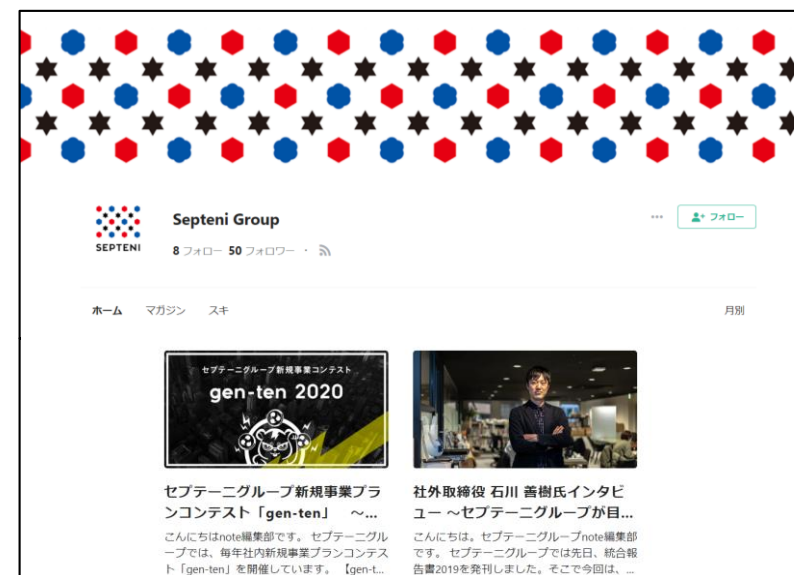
SEPTENI

Septeni Group

8 フォロー 50 フォロワー ・

フォロー

ホーム マガジン スキ

月別

セプテーニグループ新規事業コンテスト

gen-ten 2020

セプテーニグループ新規事業プランコンテスト「gen-ten」 ～...

こんにちはnote編集部です。セプテーニグループでは、毎年社内新規事業プランコンテスト「gen-ten」を開催しています。【gen-t...

社外取締役 石川 善樹氏インタビュー ～セプテーニグループが目...

こんにちは。セプテーニグループnote編集部です。セプテーニグループでは先日、統合報告書2019を発刊しました。そこで今回は、...